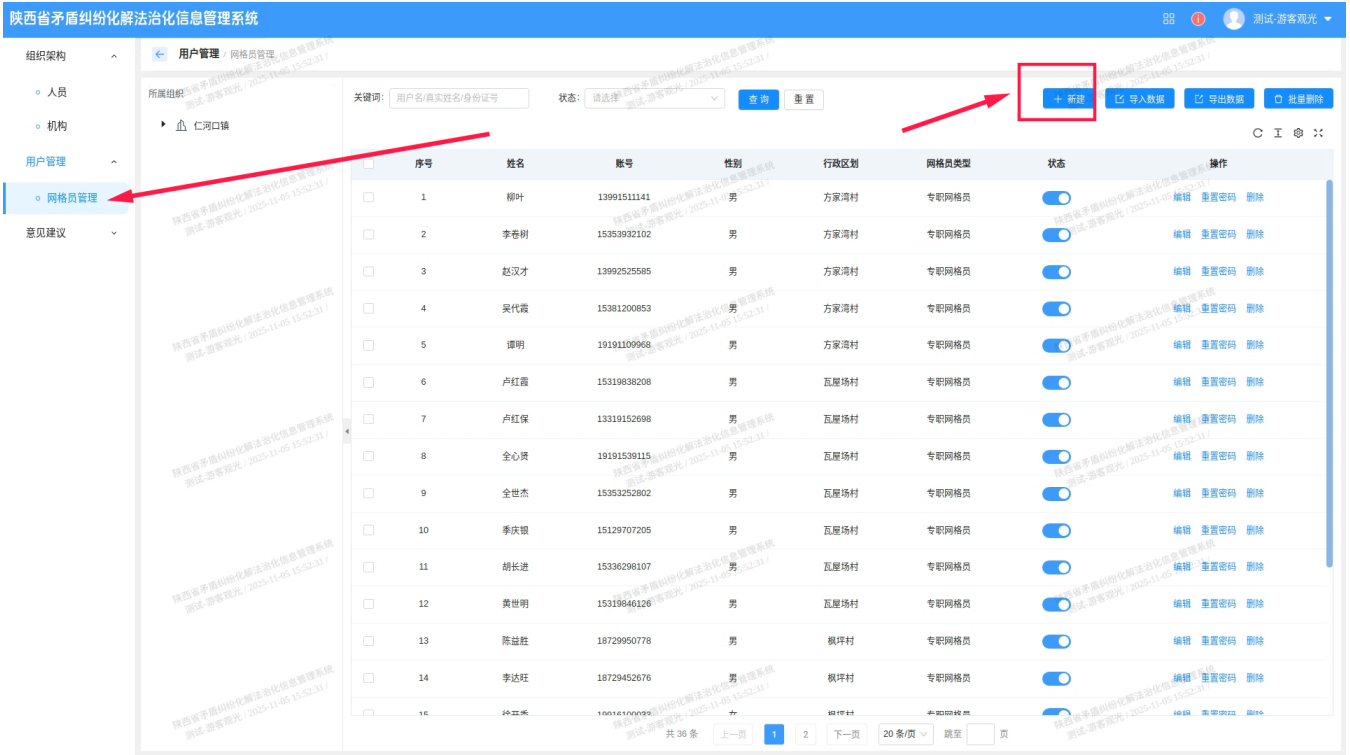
陕西省矛盾纠纷化解法治化信息管理系统

测试-游客观光

组织架构
人员
机构
用户管理
网格员管理
意见建议

用户管理 / 网格员管理

所属组织
仁河口镇

关键词: 用户名/真实姓名/身份证号
状态: 请选择
查询
重置

+ 新建
导入数据
导出数据
批量删除

| | 序号 | 姓名 | 账号 | 性别 | 行政区划 | 网格员类型 | 状态 | 操作 |
|---|---|---|---|---|---|---|---|---|
| | 1 | 柳叶 | 13991511141 | 男 | 方家湾村 | 专职网格员 | | 编辑 重置密码 删除 |
| | 2 | 李春树 | 15353932102 | 男 | 方家湾村 | 专职网格员 | | 编辑 重置密码 删除 |
| | 3 | 赵汉才 | 13992525585 | 男 | 方家湾村 | 专职网格员 | | 编辑 重置密码 删除 |
| | 4 | 吴代霞 | 15381200853 | 男 | 方家湾村 | 专职网格员 | | 编辑 重置密码 删除 |
| | 5 | 谭明 | 19191109968 | 男 | 方家湾村 | 专职网格员 | | 编辑 重置密码 删除 |
| | 6 | 卢红霞 | 15319838208 | 男 | 瓦屋场村 | 专职网格员 | | 编辑 重置密码 删除 |
| | 7 | 卢红保 | 13319152698 | 男 | 瓦屋场村 | 专职网格员 | | 编辑 重置密码 删除 |
| | 8 | 全心贤 | 19191539115 | 男 | 瓦屋场村 | 专职网格员 | | 编辑 重置密码 删除 |
| | 9 | 全世杰 | 15353252802 | 男 | 瓦屋场村 | 专职网格员 | | 编辑 重置密码 删除 |
| | 10 | 季庆银 | 15129707205 | 男 | 瓦屋场村 | 专职网格员 | | 编辑 重置密码 删除 |
| | 11 | 胡长进 | 15336298107 | 男 | 瓦屋场村 | 专职网格员 | | 编辑 重置密码 删除 |
| | 12 | 黄世明 | 15319846126 | 男 | 瓦屋场村 | 专职网格员 | | 编辑 重置密码 删除 |
| | 13 | 陈益胜 | 18729950778 | 男 | 枫坪村 | 专职网格员 | | 编辑 重置密码 删除 |
| | 14 | 李达旺 | 18729452676 | 男 | 枫坪村 | 专职网格员 | | 编辑 重置密码 删除 |
| | 15 | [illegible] | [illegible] | 女 | 枫坪村 | 专职网格员 | | 编辑 重置密码 删除 |

共 36 条 上一页 1 2 下一页 20 条/页 跳至 页

陕西省矛盾纠纷化解法治化信息管理系统 测试-游客观光 / 2025-11-05 15:52:31 /